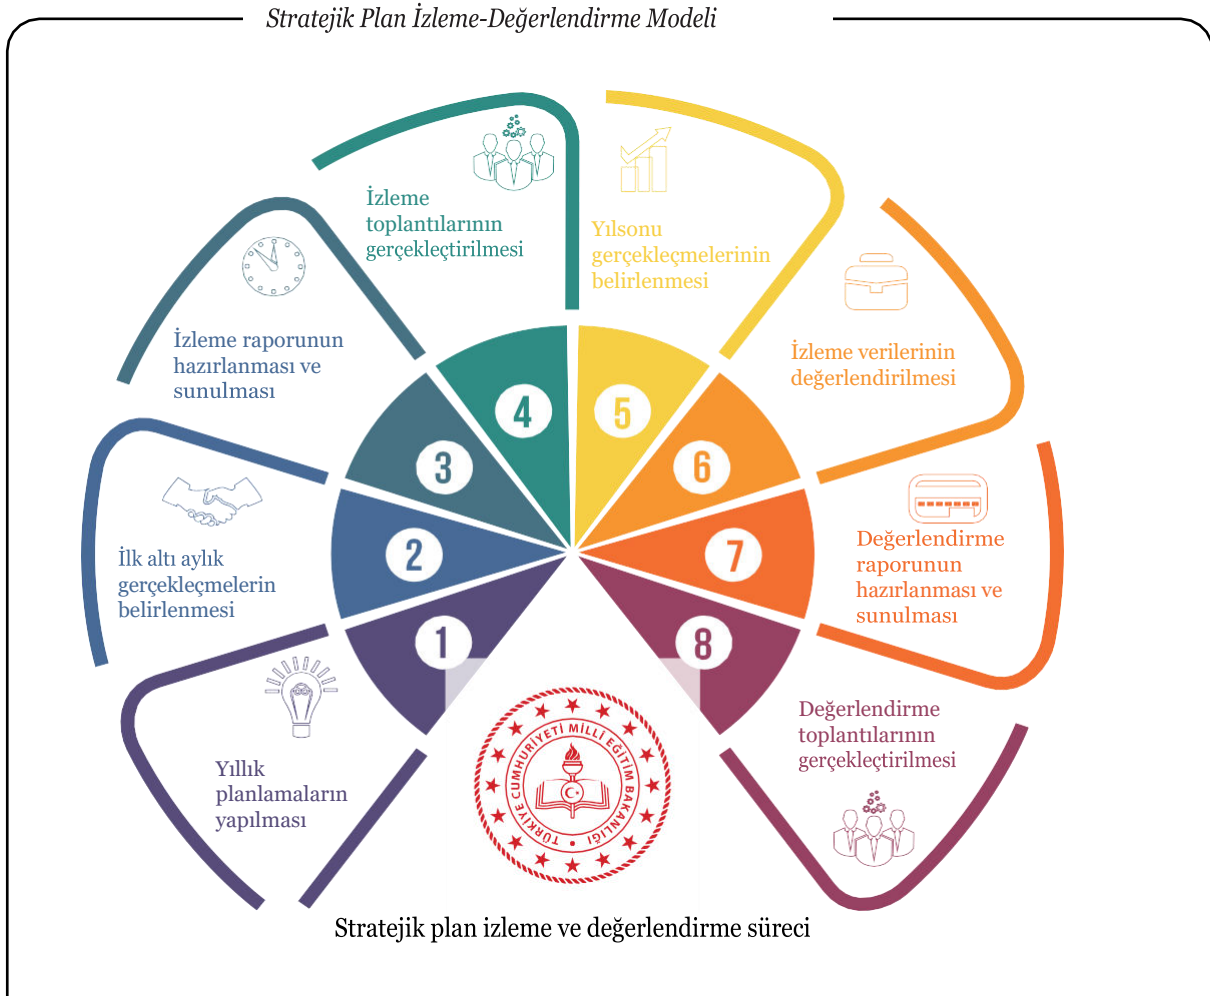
Stratejik Plan İzleme-Değerlendirme Modeli

İzleme toplantılarının gerçekleçtirilmesi

Yılsonu gerçekleçmelerinin belirlenmesi

İzleme raporunun hazırlanması ve sunulması

İzleme verilerinin değerlendirilmesi

4

5

3

6

2

7

1

8

İlk altı aylık gerçekleçmelerin belirlenmesi

Değerlendirme raporunun hazırlanması ve sunulması

Yıllık planlamaların yapılması

TÜRKİYE CUMHURİYETİ MİLLÎ EĞİTİM BAKANLIĞI

Değerlendirme toplantılarının gerçekleçtirilmesi

Stratejik plan izleme ve değerlendirme süreci